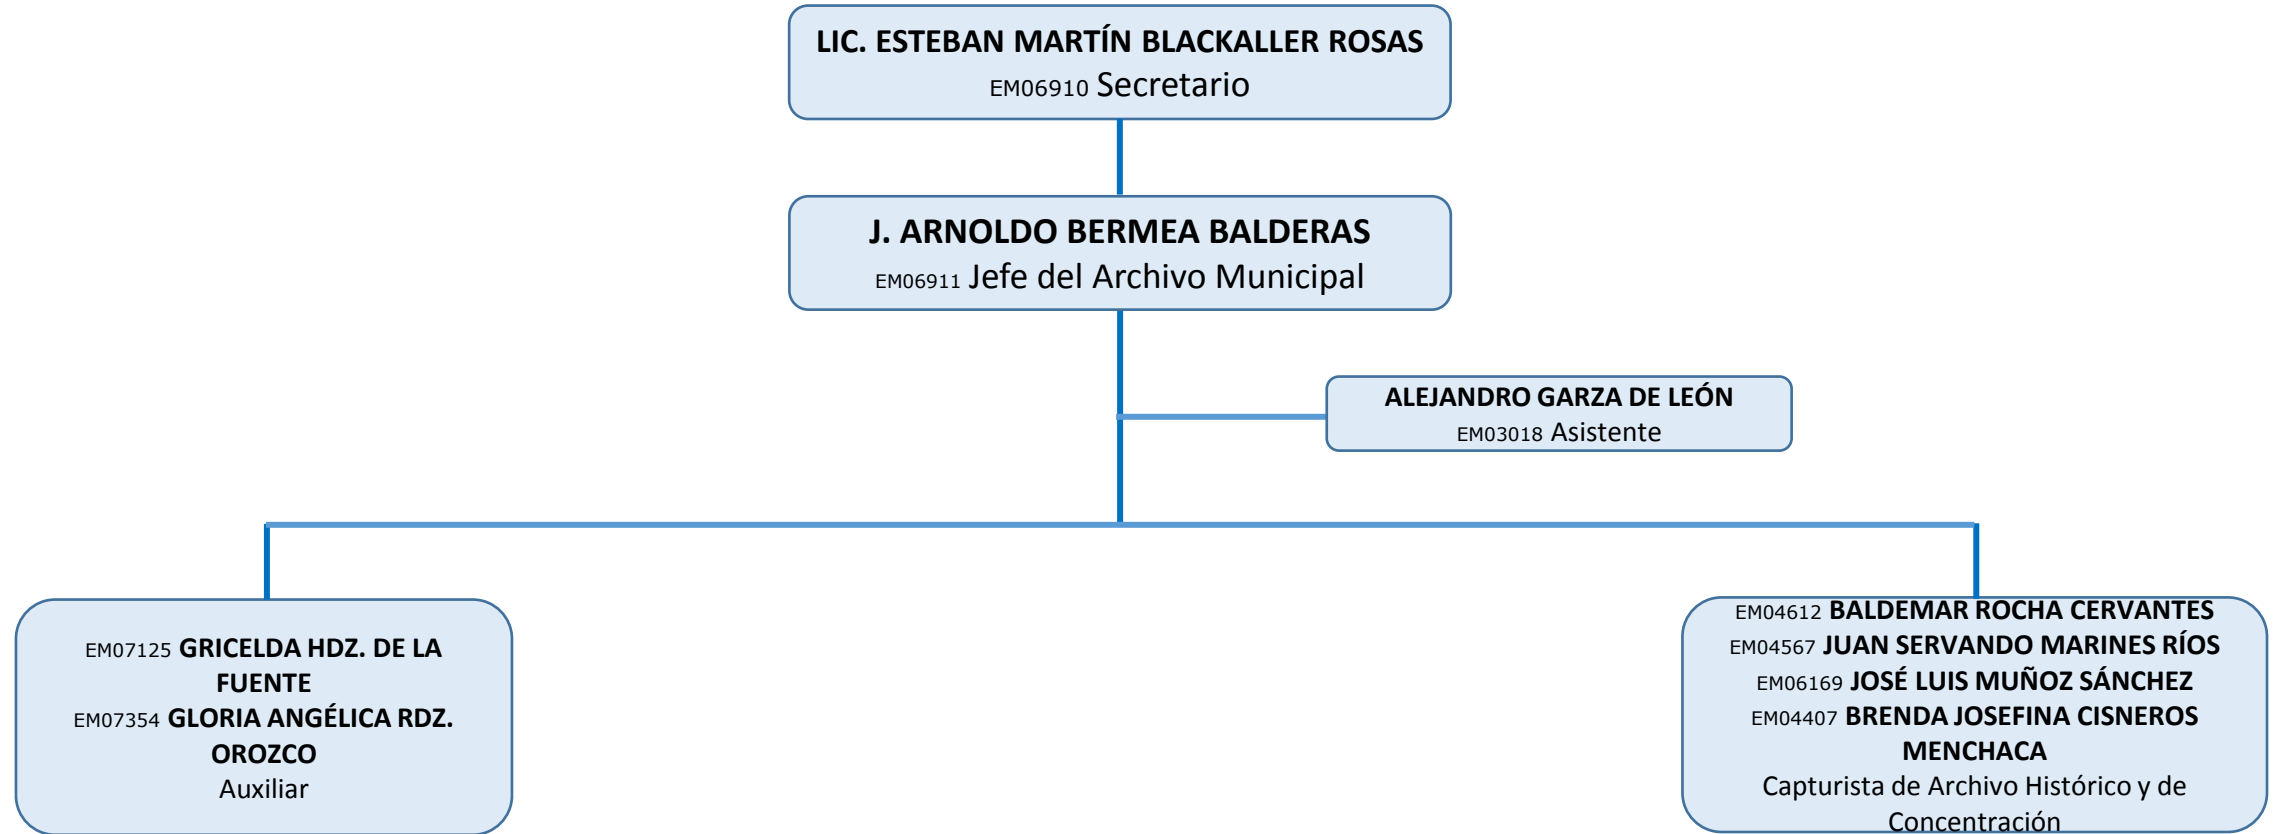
LIC. ESTEBAN MARTÍN BLACKALLER ROSAS
EM06910 Secretario

J. ARNOLDO BERMEA BALDERAS
EM06911 Jefe del Archivo Municipal

ALEJANDRO GARZA DE LEÓN
EM03018 Asistente

EM07125 GRICELDA HDZ. DE LA FUENTE
EM07354 GLORIA ANGÉLICA RDZ. OROZCO
Auxiliar

EM04612 BALDEMAR ROCHA CERVANTES
EM04567 JUAN SERVANDO MARINES RÍOS
EM06169 JOSÉ LUIS MUÑOZ SÁNCHEZ
EM04407 BRENDA JOSEFINA CISNEROS MENCHACA
Capturista de Archivo Histórico y de Concentración